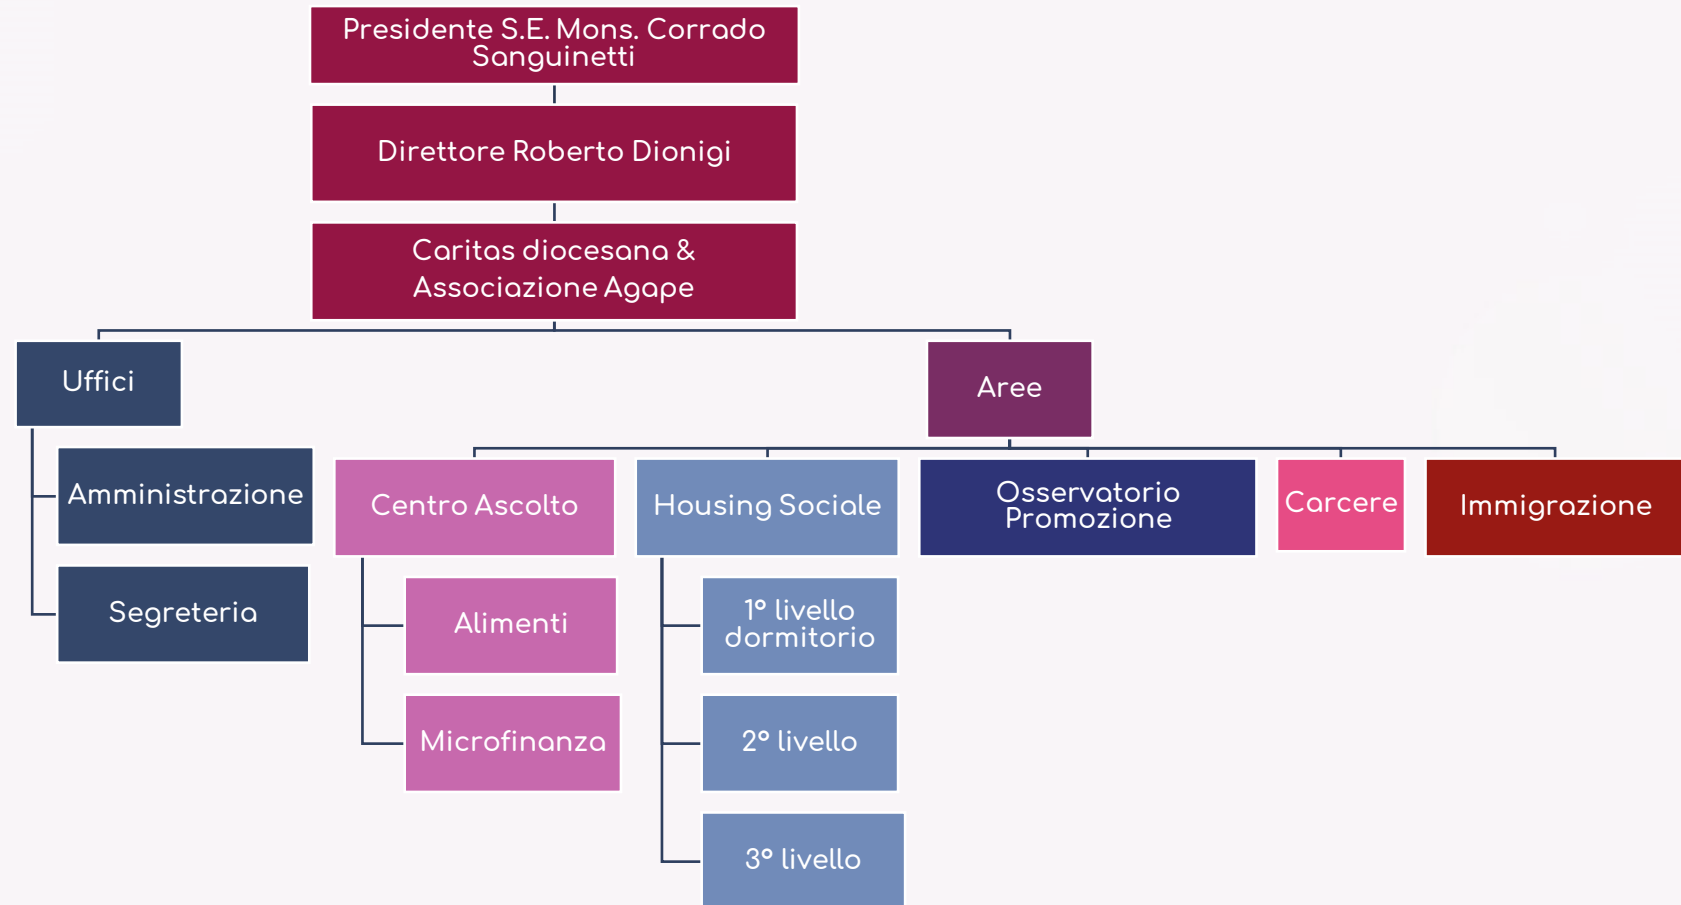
Presidente S.E. Mons. Corrado Sanguinetti

Direttore Roberto Dionigi

Caritas diocesana & Associazione Agape

Uffici

Amministrazione

Segreteria

Aree

Centro Ascolto

Alimenti

Microfinanza

Housing Sociale

1° livello dormitorio

2° livello

3° livello

Osservatorio Promozione

Carcere

Immigrazione